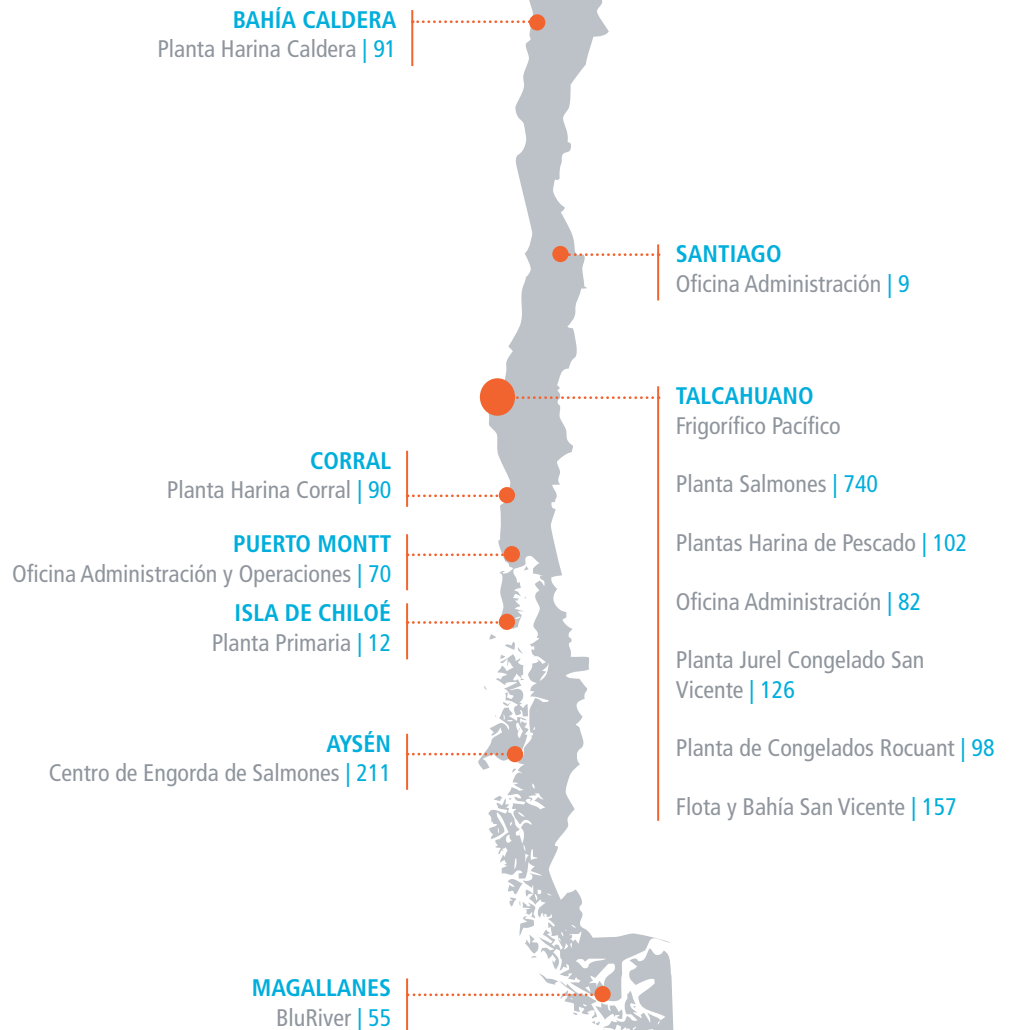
BAHÍA CALDERA
Planta Harina Caldera | 91

SANTIAGO
Oficina Administración | 9

TALCAHUANO
Frigorífico Pacífico

Planta Salmones | 740

Plantas Harina de Pescado | 102

Oficina Administración | 82

Planta Jurel Congelado San Vicente | 126

Planta de Congelados Rocuant | 98

Flota y Bahía San Vicente | 157

CORRAL
Planta Harina Corral | 90

PUERTO MONTT
Oficina Administración y Operaciones | 70

ISLA DE CHILOÉ
Planta Primaria | 12

AYSÉN
Centro de Engorda de Salmones | 211

MAGALLANES
BluRiver | 55